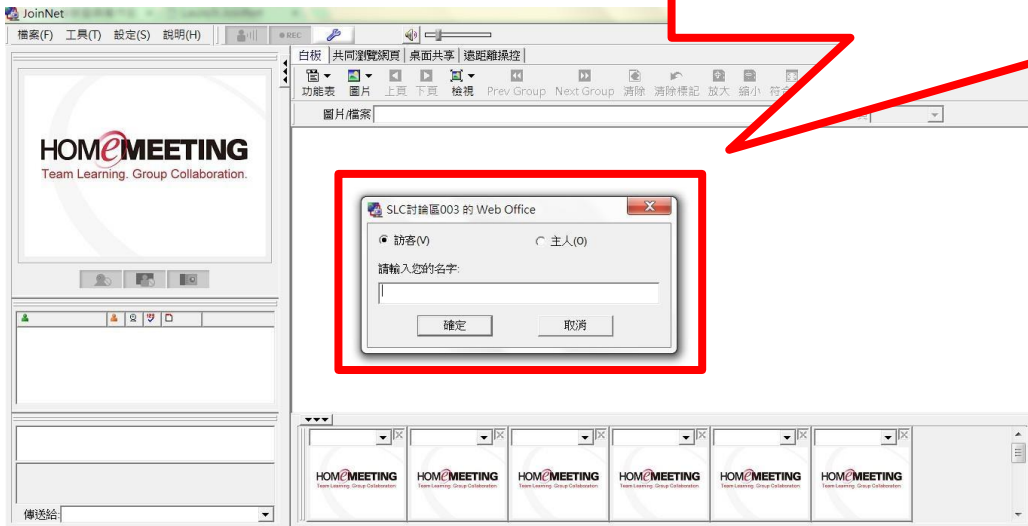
JoinNet

檔案(F) 工具(T) 設定(S) 說明(H)

REC

白板 共同瀏覽網頁 桌面共享 遠距離操控

功能表 圖片 上頁 下頁 檢視 Prev Group Next Group 清除 清除標記 放大 縮小 符合

圖片/檔案

HOMEMEETING
Team Learning. Group Collaboration.

SLC討論區003 的 Web Office

訪客(V)

主人(O)

請輸入您的名字:

確定

取消

HOMEMEETING
Team Learning. Group Collaboration.

HOMEMEETING
Team Learning. Group Collaboration.

HOMEMEETING
Team Learning. Group Collaboration.

HOMEMEETING
Team Learning. Group Collaboration.

HOMEMEETING
Team Learning. Group Collaboration.

HOMEMEETING
Team Learning. Group Collaboration.

傳送給